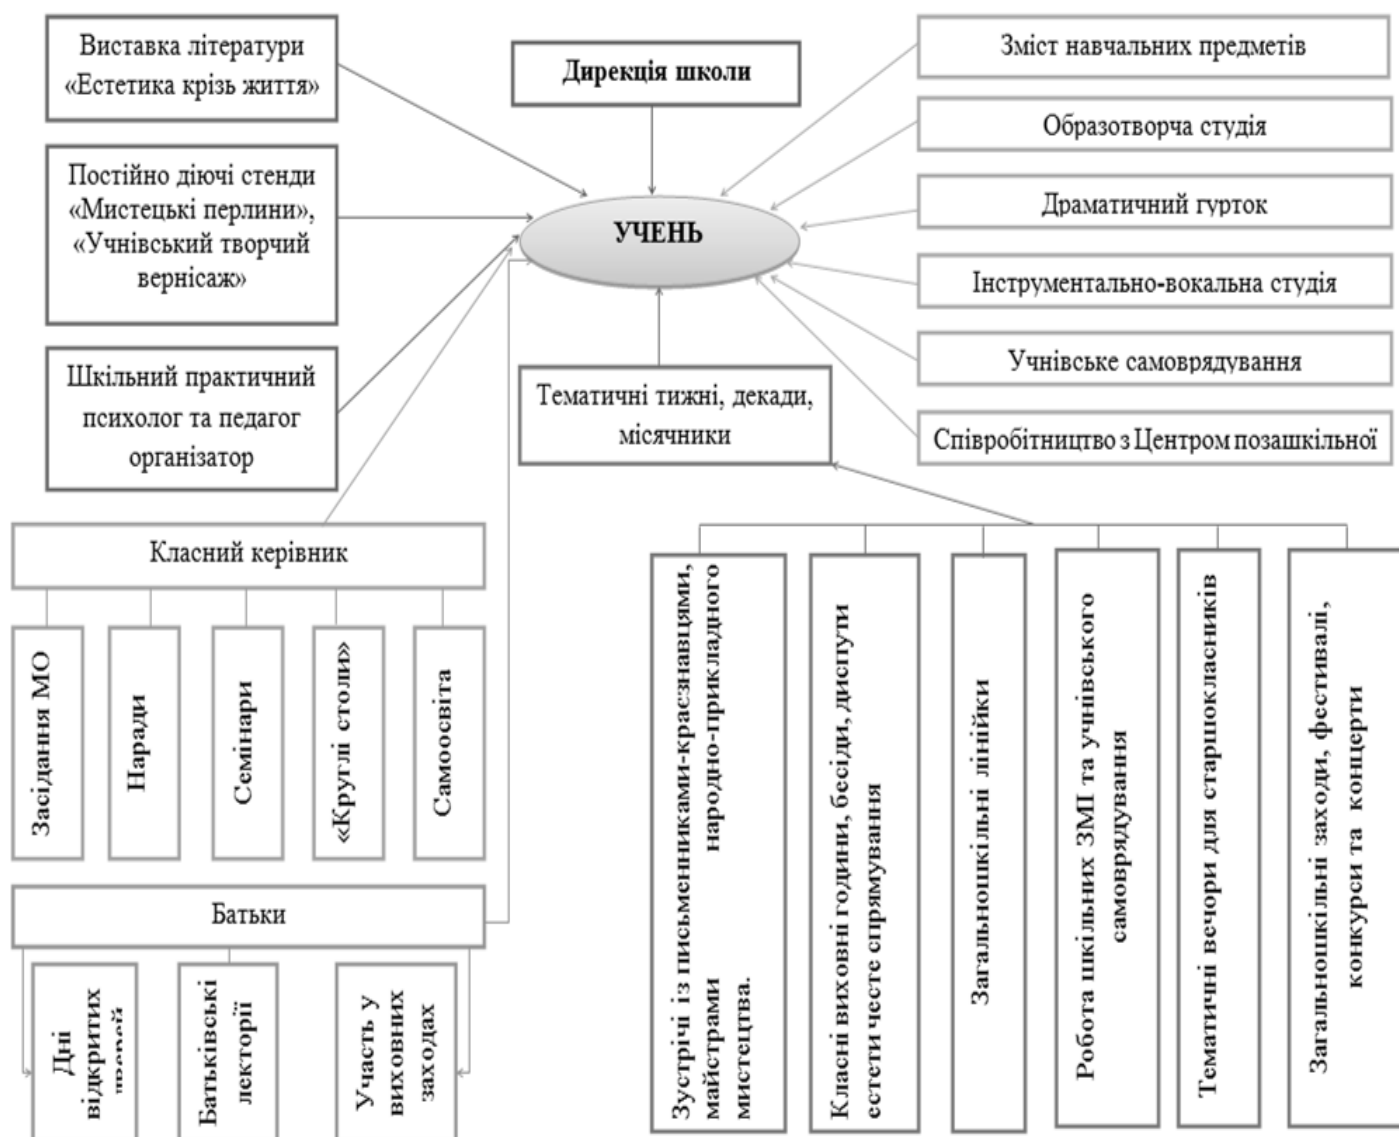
Виставка літератури «Естетика крізь життя»

Дирекція школи

Зміст навчальних предметів

Образотворча студія

Постійно діючі стенди «Мистецькі перлини», «Учнівський творчий вернісаж»

УЧЕНЬ

Драматичний гурток

Інструментально-вокальна студія

Шкільний практичний психолог та педагог організатор

Учнівське самоврядування

Тематичні тижні, декади, місячники

Співробітництво з Центром позашкільної

Класний керівник

Засідання МО

Наради

Семінари

«Круглі столи»

Самоосвіта

Батьки

Дні відкритих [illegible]

Батьківські лекторії

Участь у виховних заходах

Зустрічі із письменниками-краєзнавцями, майстрами народно-прикладного мистецтва.

Класні виховні години, бесіди, диспути естети честе спрямування

Загальношкільні лінійки

Робота шкільних ЗМІ та учнівського самоврядування

Тематичні вечори для старшокласників

Загальношкільні заходи, фестивалі, конкурси та концерти